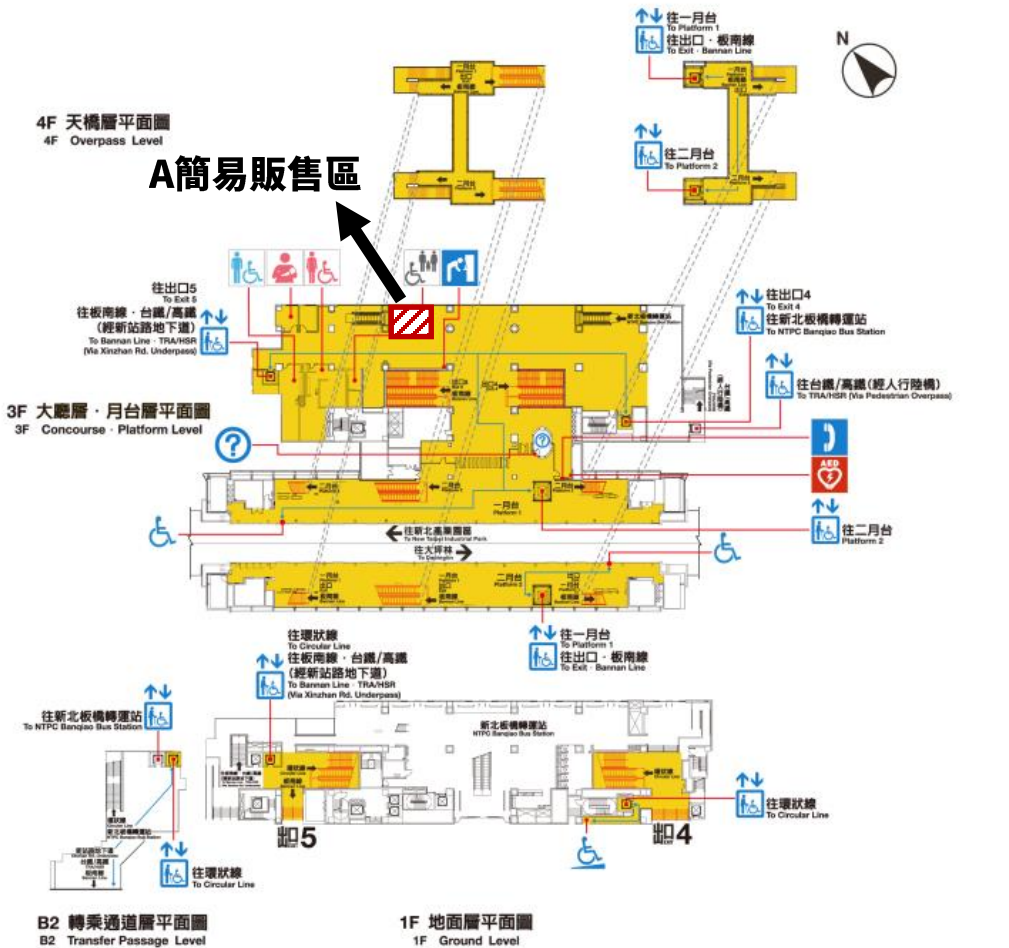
往一月台
To Platform 1
往出口・板南線
To Exit · Bannan Line

N

4F 天橋層平面圖
4F Overpass Level

往二月台
To Platform 2

A簡易販售區

往出口5
To Exit 5
往板南線・台鐵/高鐵
(經新站路地下道)
To Bannan Line · TRA/HSR
(Via Xinzhan Rd. Underpass)

往出口4
To Exit 4
往新北板橋轉運站
To NTPC Banqiao Bus Station

往台鐵/高鐵(經人行陸橋)
To TRA/HSR (Via Pedestrian Overpass)

3F 大廳層・月台層平面圖
3F Concourse · Platform Level

AED

往新北產業園區
To New Taipei Industrial Park
往大坪林
To Dapinglin

一月台
Platform 1
二月台
Platform 2

往二月台
Platform 2

往一月台
To Platform 1
往出口・板南線
To Exit · Bannan Line

往環狀線
To Circular Line
往板南線・台鐵/高鐵
(經新站路地下道)
To Bannan Line · TRA/HSR
(Via Xinzhan Rd. Underpass)

往新北板橋轉運站
To NTPC Banqiao Bus Station

新北板橋轉運站
NTPC Banqiao Bus Station

出口5
出口4

往環狀線
To Circular Line

往環狀線
To Circular Line

B2 轉乘通道層平面圖
B2 Transfer Passage Level

1F 地面層平面圖
1F Ground Level